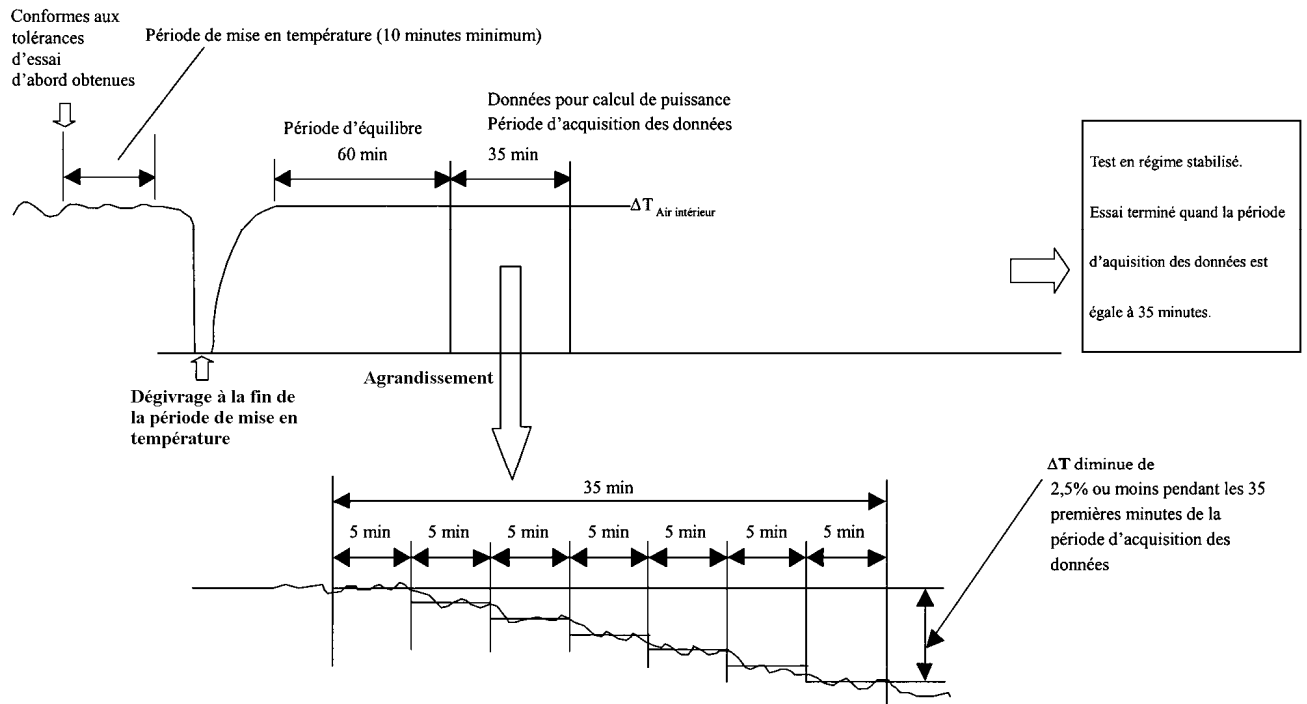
Conformes aux tolérances d'essai d'abord obtenues

Période de mise en température (10 minutes minimum)

Données pour calcul de puissance
Période d'acquisition des données

Période d'équilibre
60 min

35 min

$\Delta T_{\text{Air intérieur}}$

Test en régime stabilisé.

Essai terminé quand la période d'aquisition des données est égale à 35 minutes.

Dégivrage à la fin de la période de mise en température

Agrandissement

35 min

5 min
5 min
5 min
5 min
5 min
5 min
5 min

$\Delta T$ diminue de 2,5% ou moins pendant les 35 premières minutes de la période d'acquisition des données